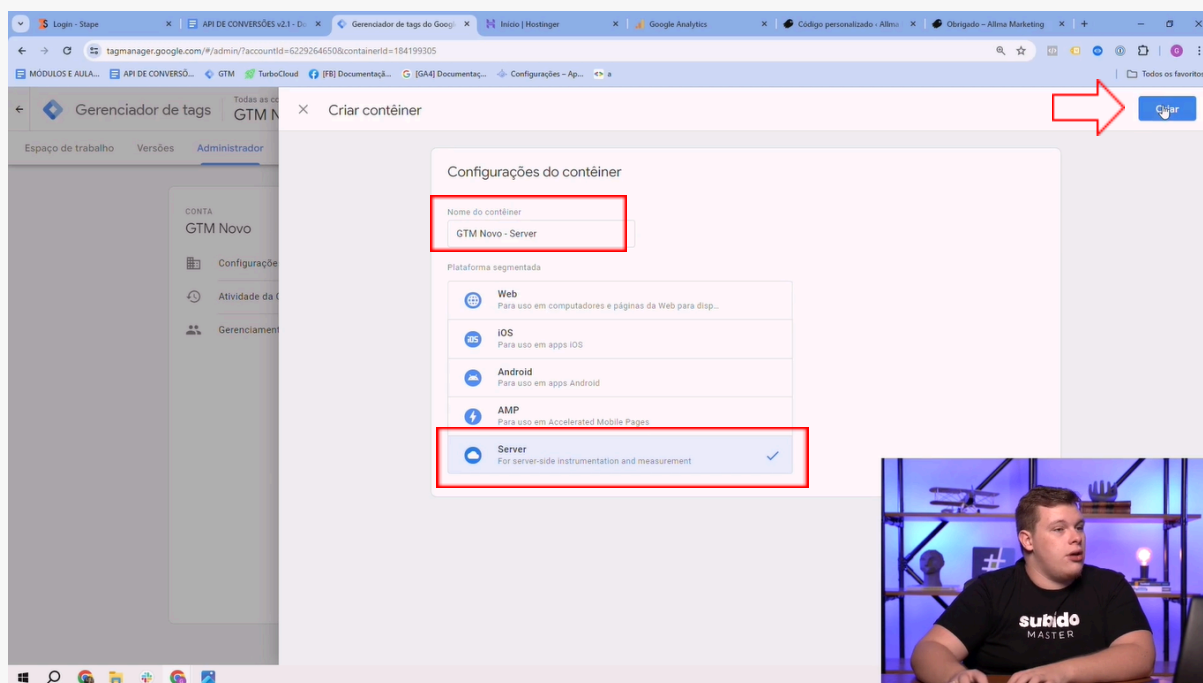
Login - Stape
API DE CONVERSÕES v2.1 - Do
Gerenciador de tags do Googl
Início | Hostinger
Google Analytics
Código personalizado - Allma
Obrigado – Allma Marketing

tagmanager.google.com/#/admin/?accountId=6229264650&containerId=184199305

MÓDULOS E AULA...
API DE CONVERSÕ...
GTM
TurboCloud
[FB] Documentaçã...
[GA4] Documentaç...
Configurações – Ap...
a
Todos os favoritos

Gerenciador de tags
Todas as co
GTM N

Espaço de trabalho
Versões
Administrador

CONTA
GTM Novo
Configuraçõe
Atividade da C
Gerenciament

Criar contêiner
Criar

Configurações do contêiner

Nome do contêiner
GTM Novo - Server

Plataforma segmentada

Web
Para uso em computadores e páginas da Web para disp...

iOS
Para uso em apps iOS

Android
Para uso em apps Android

AMP
Para uso em Accelerated Mobile Pages

Server
For server-side instrumentation and measurement

subido
MASTER